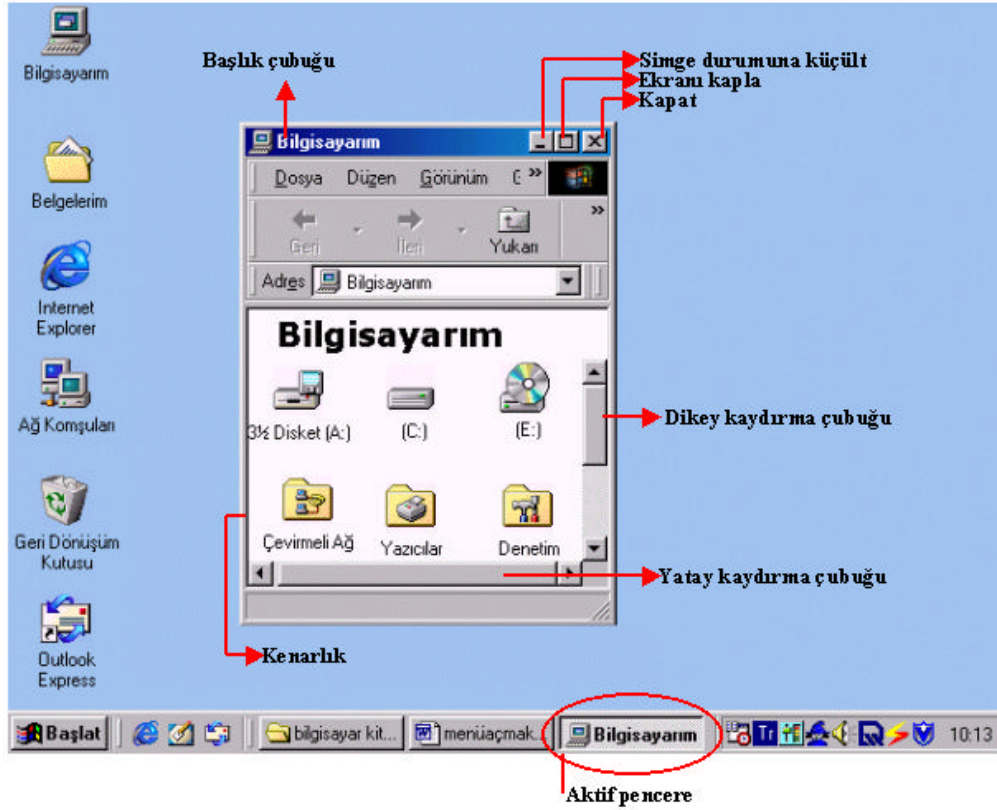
Bilgisayarım

Belgelerim

Internet Explorer

Ağ Komşuları

Geri Dönüşüm Kutusu

Outlook Express

Başlık çubuğu

Simge durumuna küçült
Ekranı kapla
Kapat

Bilgisayarım

Dosya Düzen Görünüm G »

Geri İleri Yukarı »

Adres Bilgisayarım

Bilgisayarım

3½ Disket (A:) (C:) (E:)

Çevirmeli Ağ Yazıcılar Denetim

Dikey kaydırma çubuğu

Yatay kaydırma çubuğu

Kenarlık

Başlat bilgisayar kit... menüaçmak... Bilgisayarım 10:13

Aktif pencere